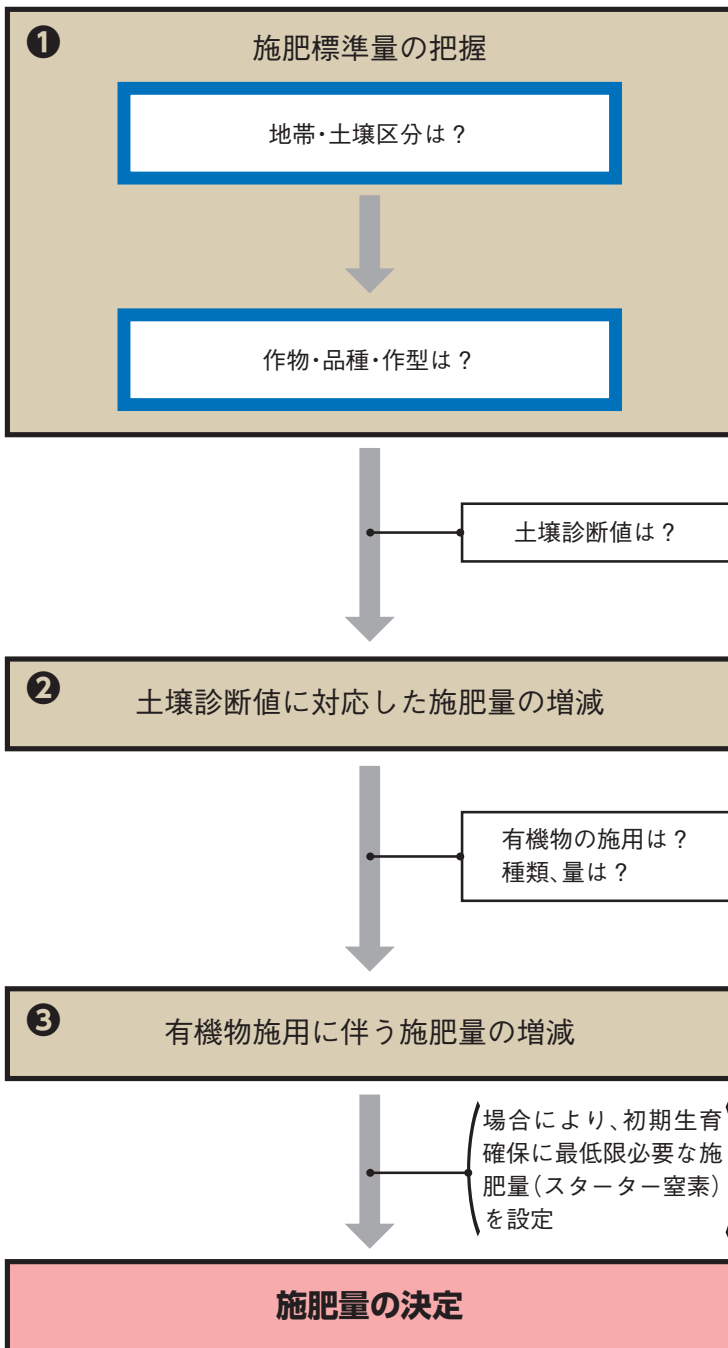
❶ 施肥標準量の把握

地帯・土壌区分は？

作物・品種・作型は？

土壌診断値は？

❷ 土壌診断値に対応した施肥量の増減

有機物の施用は？
種類、量は？

❸ 有機物施用に伴う施肥量の増減

場合により、初期生育確保に最低限必要な施肥量（スターター窒素）を設定

施肥量の決定